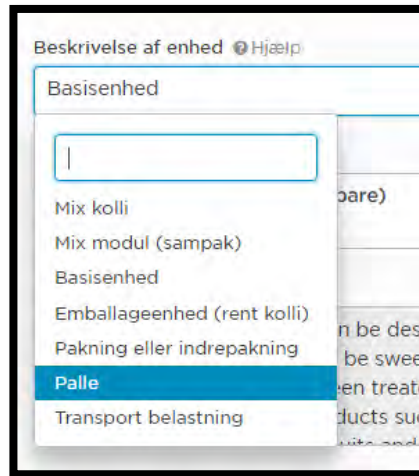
Beskrivelse af enhed ❓Hjælp

Basisenhed

Mix kolli

Mix modul (sampak)

Basisenhed

Emballageenhed (rent kolli)

Pakning eller indrepakning

Palle

Transport belastning

pare)

n be des
be swee
een treat
ducts suc
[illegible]